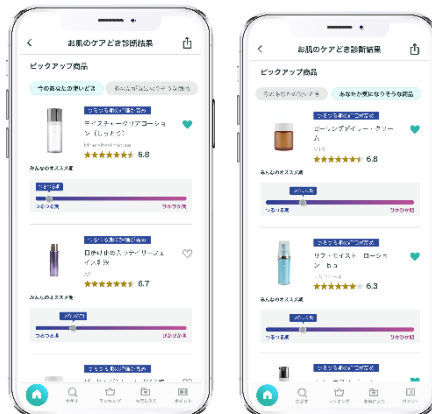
お肌のケアどき診断結果

ピックアップ商品

今のあなたにおすすめ

あなたが気になりそうな商品

つやつや肌にイチ押し

モイスチャーリフトローション（しっとり）

6.8

みんなのオススメ度

つやつや肌

つやつや肌

ツヤツヤ肌

つやつや肌にイチ押し

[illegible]

6.7

みんなのオススメ度

つやつや肌

ツヤツヤ肌

お肌のケアどき診断結果

ピックアップ商品

今のあなたにおすすめ

あなたが気になりそうな商品

つやつや肌にイチ押し

ローションデイリー・クリーム

6.8

みんなのオススメ度

つやつや肌

ツヤツヤ肌

つやつや肌にイチ押し

リフトモイスト ローション

6.3

みんなのオススメ度

つやつや肌

ツヤツヤ肌

つやつや肌にイチ押し